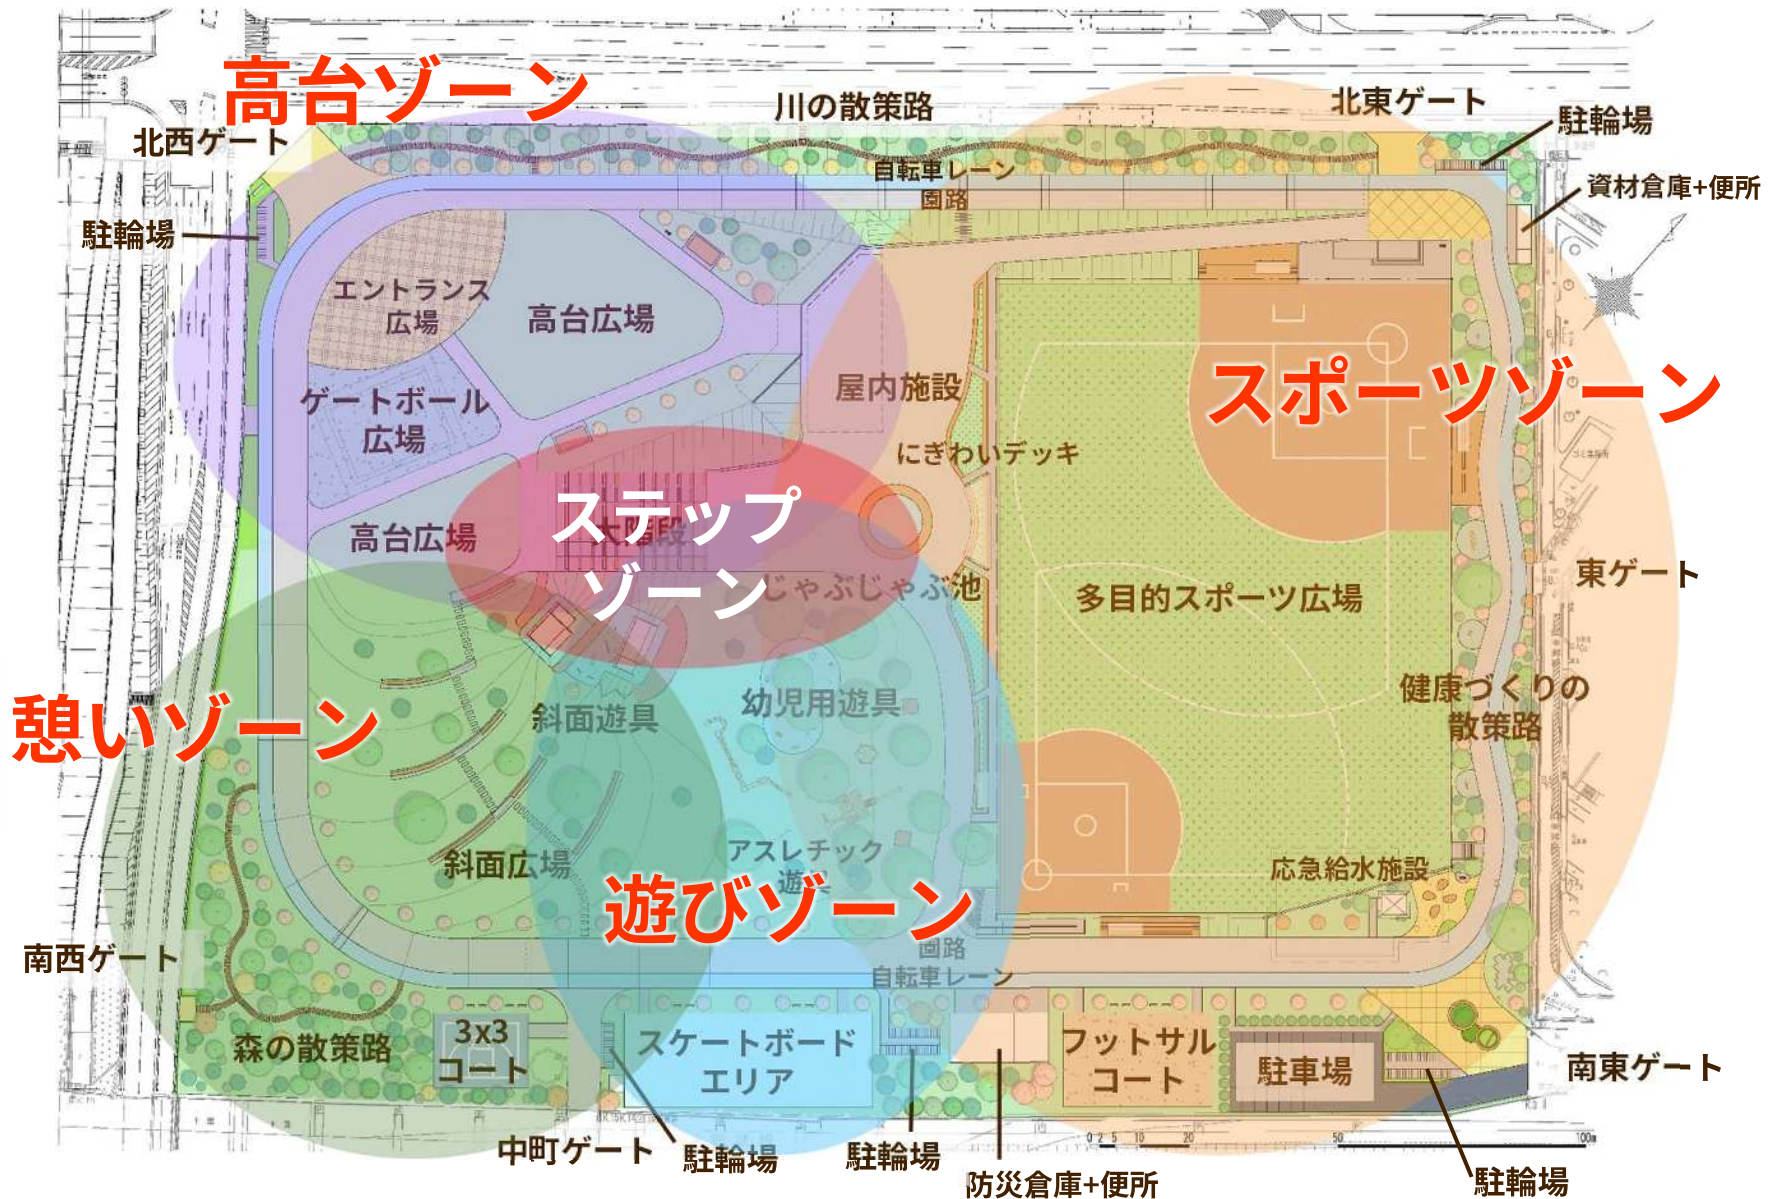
高台ゾーン

川の散策路

北東ゲート

駐輪場

北西ゲート

自転車レーン

園路

資材倉庫+便所

駐輪場

エントランス広場

高台広場

屋内施設

スポーツゾーン

ゲートボール広場

にぎわいデッキ

高台広場

ステップゾーン

大階段

じゃぶじゃぶ池

東ゲート

多目的スポーツ広場

健康づくりの散策路

憩いゾーン

斜面遊具

幼児用遊具

アスレチック遊具

斜面広場

応急給水施設

遊びゾーン

園路

自転車レーン

南西ゲート

3x3コート

スケートボードエリア

フットサルコート

駐車場

南東ゲート

森の散策路

中町ゲート

駐輪場

駐輪場

防災倉庫+便所

駐輪場